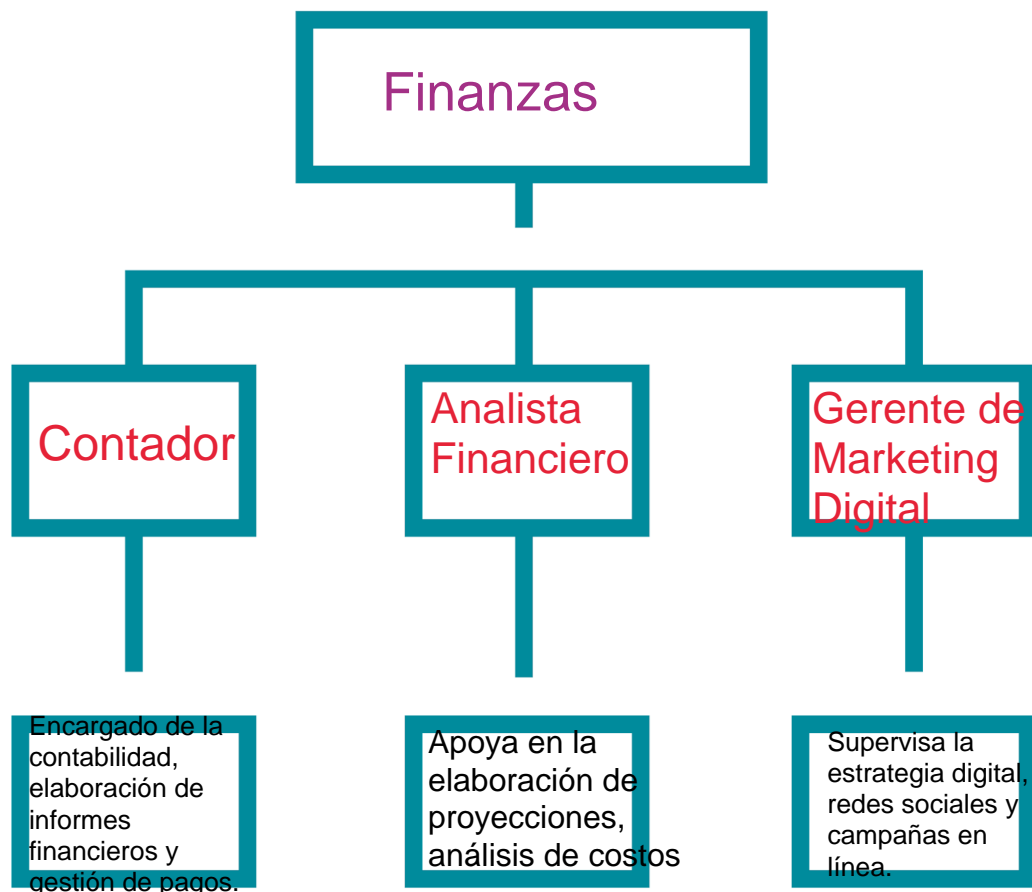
Finanzas

Contador

Analista Financiero

Gerente de Marketing Digital

Encargado de la contabilidad, elaboración de informes financieros y gestión de pagos.

Apoya en la elaboración de proyecciones, análisis de costos

Supervisa la estrategia digital, redes sociales y campañas en línea.